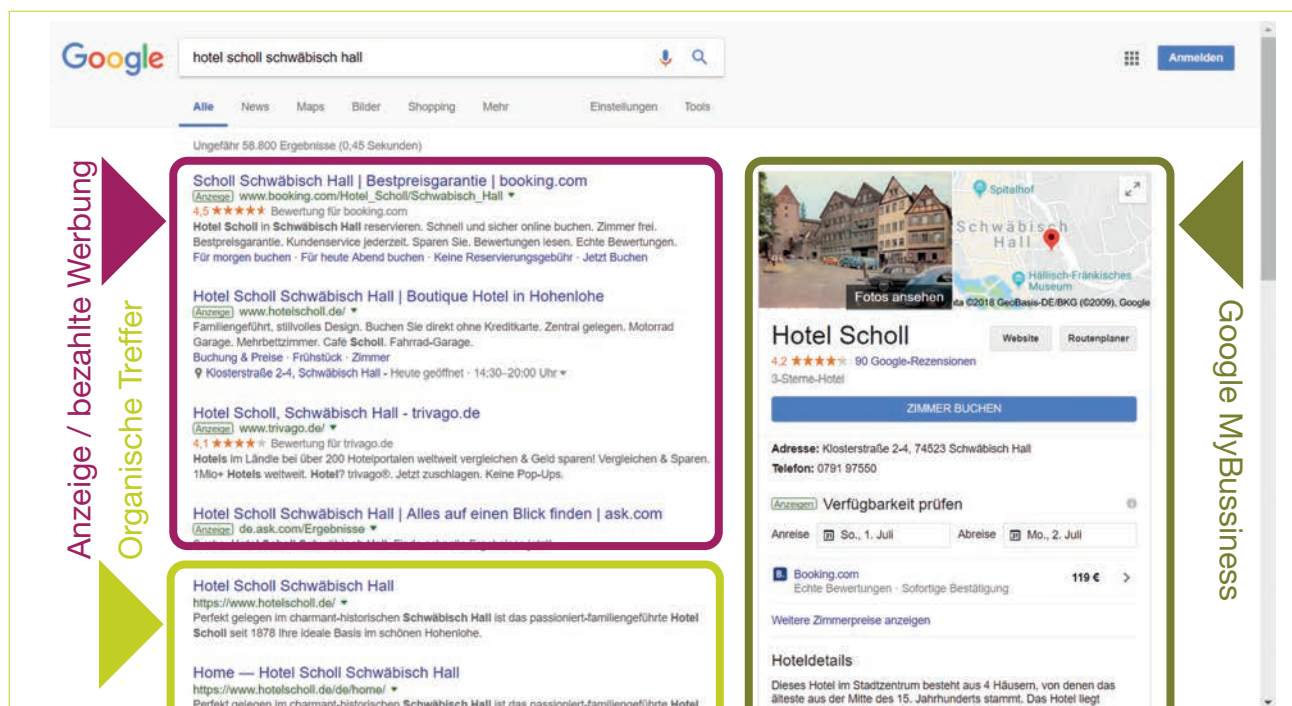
Google

hotel scholl schwäbisch hall

Anmelden

Alle News Maps Bilder Shopping Mehr Einstellungen Tools

Ungefähr 58.800 Ergebnisse (0,45 Sekunden)

Anzeige / bezahlte Werbung

Organische Treffer

Scholl Schwäbisch Hall | Bestpreisgarantie | booking.com
Anzeige www.booking.com/Hotel_Scholl/Schwabisch_Hall
4,5 ★★★★★ Bewertung für booking.com
Hotel Scholl in Schwäbisch Hall reservieren. Schnell und sicher online buchen. Zimmer frei. Bestpreisgarantie. Kundenservice jederzeit. Sparen Sie. Bewertungen lesen. Echte Bewertungen.
Für morgen buchen · Für heute Abend buchen · Keine Reservierungsgebühr · Jetzt Buchen

Hotel Scholl Schwäbisch Hall | Boutique Hotel in Hohenlohe
Anzeige www.hotelscholl.de/
Familiengeführt, stillvolles Design. Buchen Sie direkt ohne Kreditkarte. Zentral gelegen. Motorrad Garage. Mehrbettzimmer. Café Scholl. Fahrrad-Garage.
Buchung & Preise · Frühstück · Zimmer
Klosterstraße 2-4, Schwäbisch Hall - Heute geöffnet · 14:30–20:00 Uhr

Hotel Scholl, Schwäbisch Hall - trivago.de
Anzeige www.trivago.de/
4,1 ★★★★★ Bewertung für trivago.de
Hotels im Ländle bei über 200 Hotelportalen weltweit vergleichen & Geld sparen! Vergleichen & Sparen. 1Mio+ Hotels weltweit. Hotel? trivago®. Jetzt zuschlagen. Keine Pop-Ups.

Hotel Scholl Schwäbisch Hall | Alles auf einen Blick finden | ask.com
Anzeige de.ask.com/Ergebnisse
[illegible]

Hotel Scholl Schwäbisch Hall
https://www.hotelscholl.de/
Perfekt gelegen im charmant-historischen Schwäbisch Hall ist das passioniert-familiengeführte Hotel Scholl seit 1878 Ihre ideale Basis im schönen Hohenlohe.

Home — Hotel Scholl Schwäbisch Hall
https://www.hotelscholl.de/de/home/
Perfekt gelegen im charmant-historischen Schwäbisch Hall ist das passioniert-familiengeführte Hotel

Spitalhof
Schwäbisch Hall
Hällisch-Fränkisches Museum
Fotos ansehen
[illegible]ta ©2018 GeoBasis-DE/BKG (©2009), Google

Hotel Scholl
Website Routenplaner
4,2 ★★★★★ 90 Google-Rezensionen
3-Sterne-Hotel
ZIMMER BUCHEN
Adresse: Klosterstraße 2-4, 74523 Schwäbisch Hall
Telefon: 0791 97550
Anzeigen Verfügbarkeit prüfen
Anreise So., 1. Juli Abreise Mo., 2. Juli
Booking.com
Echte Bewertungen · Sofortige Bestätigung 119 €
Weitere Zimmerpreise anzeigen
Hoteldetails
Dieses Hotel im Stadtzentrum besteht aus 4 Häusern, von denen das älteste aus der Mitte des 15. Jahrhunderts stammt. Das Hotel liegt

Google MyBussiness